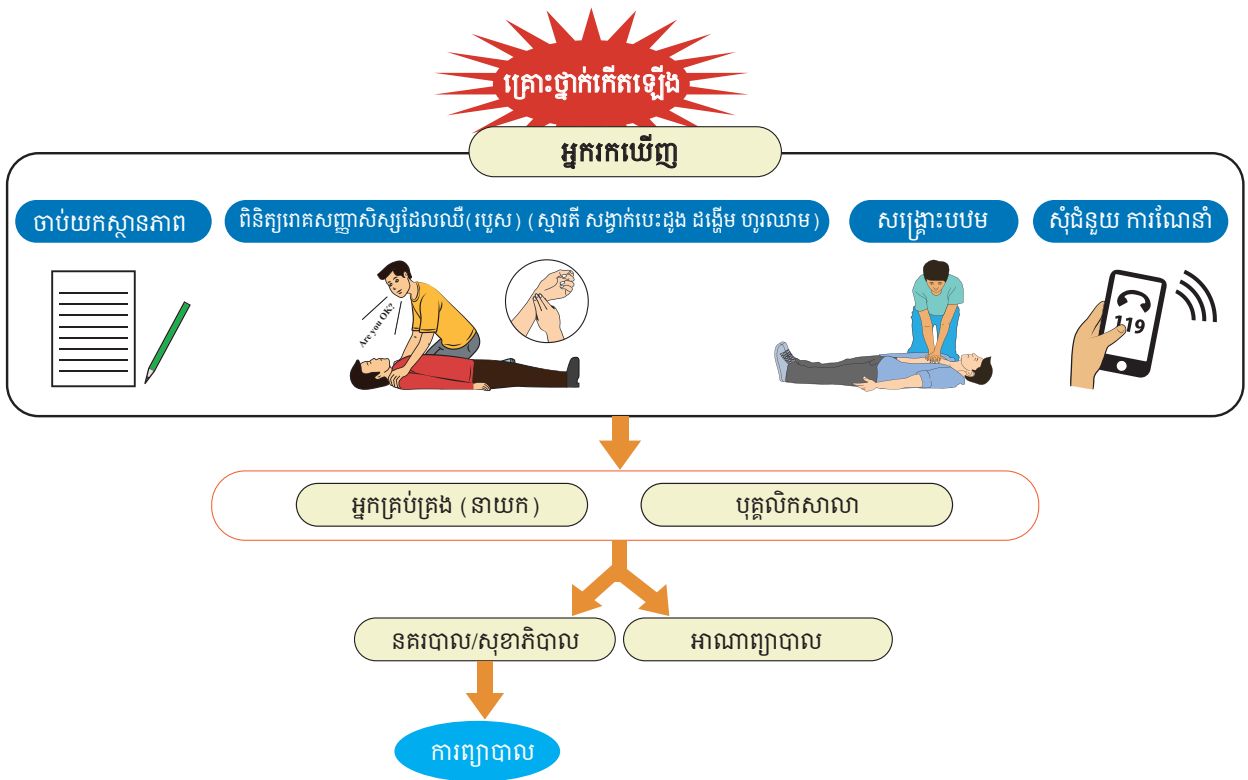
គ្រោះថ្នាក់កើតឡើង

អ្នករកឃើញ

ចាប់យកស្ថានភាព

ពិនិត្យរោគសញ្ញាសិស្សដែលឈឺ(របួស) (ស្មារតី សង្វាក់បេះដូង ដង្ហើម ហូរឈាម)

Are you OK?

សង្គ្រោះបឋម

សុំជំនួយ ការណែនាំ

119

អ្នកគ្រប់គ្រង (នាយក)

បុគ្គលិកសាលា

នគរបាល/សុខាភិបាល

អាណាព្យាបាល

ការព្យាបាល